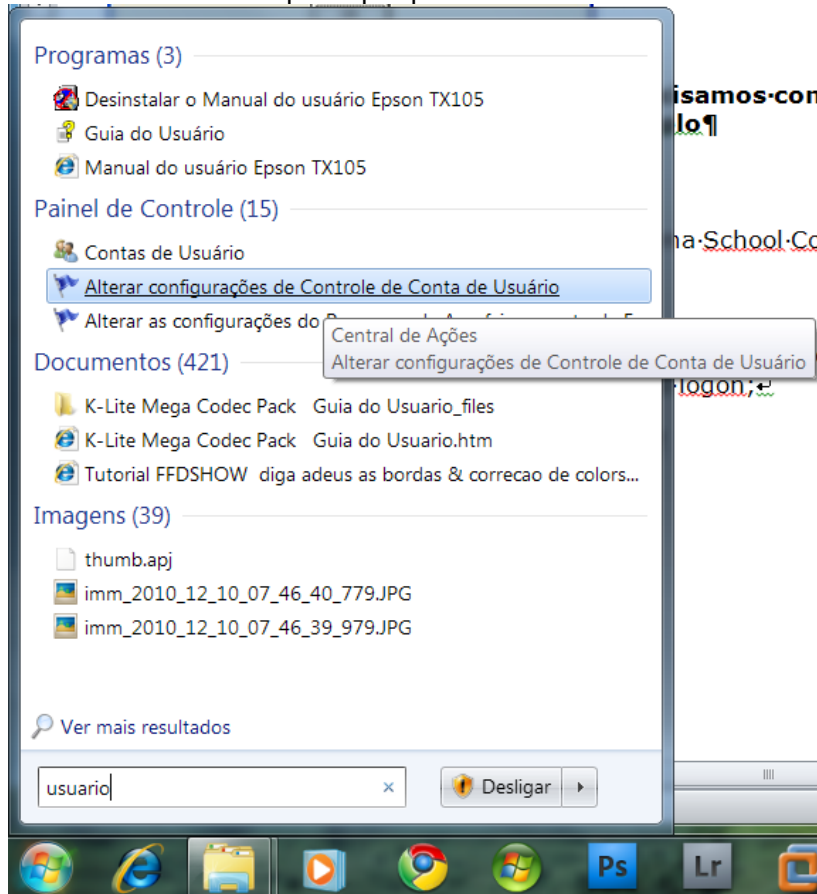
Programas (3)

Desinstalar o Manual do usuário Epson TX105
Guia do Usuário
Manual do usuário Epson TX105

Painel de Controle (15)

Contas de Usuário
Alterar configurações de Controle de Conta de Usuário
Alterar as configurações do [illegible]

Central de Ações
Alterar configurações de Controle de Conta de Usuário

Documentos (421)

K-Lite Mega Codec Pack Guia do Usuario_files
K-Lite Mega Codec Pack Guia do Usuario.htm
Tutorial FFDSHOW diga adeus as bordas & correcao de colors...

Imagens (39)

thumb.apj
imm_2010_12_10_07_46_40_779.JPG
imm_2010_12_10_07_46_39_979.JPG

Ver mais resultados

usuario
Desligar

isamos·com
lo¶
na·School·Co
logon;

Ps
Lr